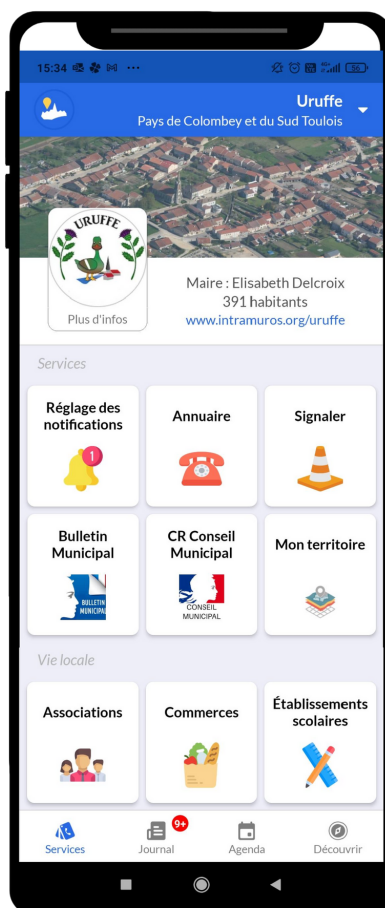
15:34 ··· 56

Uruffe
Pays de Colombey et du Sud Toulois

URUFFE

Plus d'infos

Maire : Elisabeth Delcroix
391 habitants
www.intramuros.org/uruffe

Services

Réglage des notifications
1

Annuaire

Signaler

Bulletin Municipal
BULLETIN MUNICIPAL

CR Conseil Municipal
CONSEIL MUNICIPAL

Mon territoire

Vie locale

Associations

Commerces

Établissements scolaires

Services
Journal 9+
Agenda
Découvrir